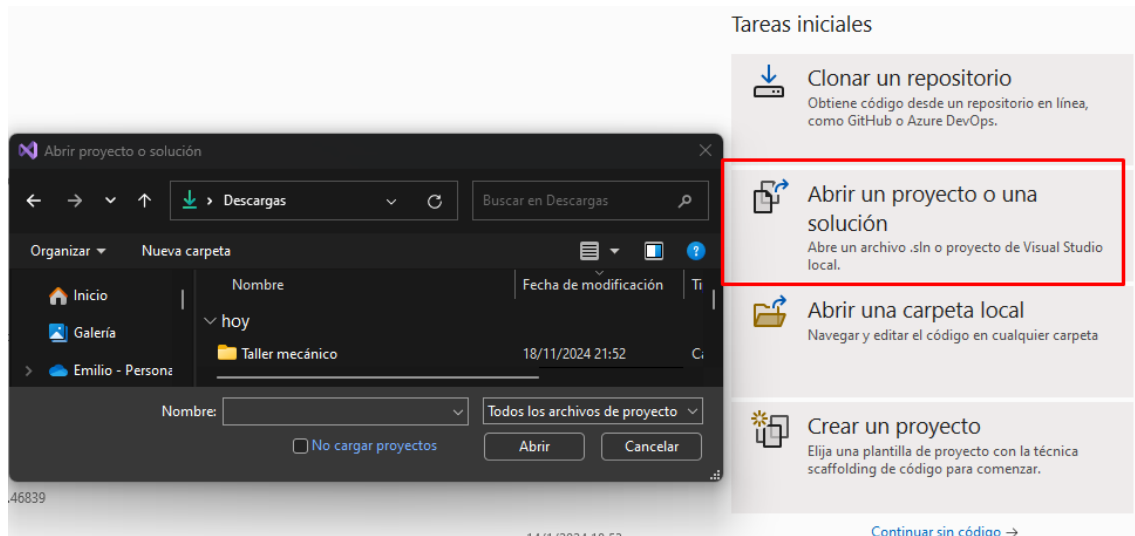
Abrir proyecto o solución

Descargas

Buscar en Descargas

Organizar ▾ Nueva carpeta

Inicio
Galería
Emilio - Persona

| Nombre | Fecha de modificación | Ti |
|---|---|---|
| hoy | | |
| Taller mecánico | 18/11/2024 21:52 | C |

Nombre:
Todos los archivos de proyecto
No cargar proyectos
Abrir
Cancelar

.46839

Tareas iniciales

Clonar un repositorio
Obtiene código desde un repositorio en línea, como GitHub o Azure DevOps.

Abrir un proyecto o una solución
Abre un archivo .sln o proyecto de Visual Studio local.

Abrir una carpeta local
Navegar y editar el código en cualquier carpeta

Crear un proyecto
Elija una plantilla de proyecto con la técnica scaffolding de código para comenzar.

Continuar sin código →